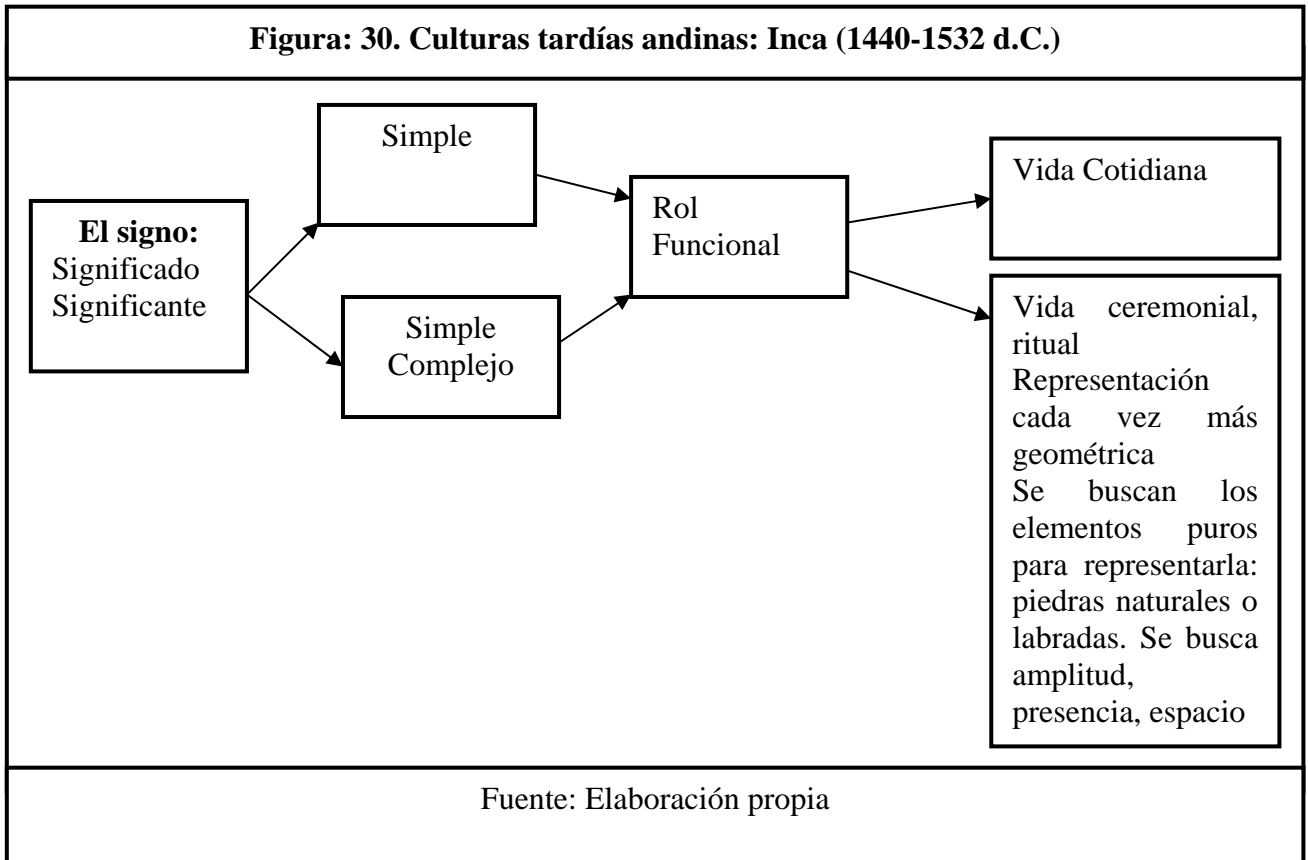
**Figura: 30. Culturas tardías andinas: Inca (1440-1532 d.C.)**

**El signo:**
Significado
Significante

Simple

Simple
Complejo

Rol
Funcional

Vida Cotidiana

Vida ceremonial, ritual
Representación cada vez más geométrica
Se buscan los elementos puros para representarla: piedras naturales o labradas. Se busca amplitud, presencia, espacio

Fuente: Elaboración propia